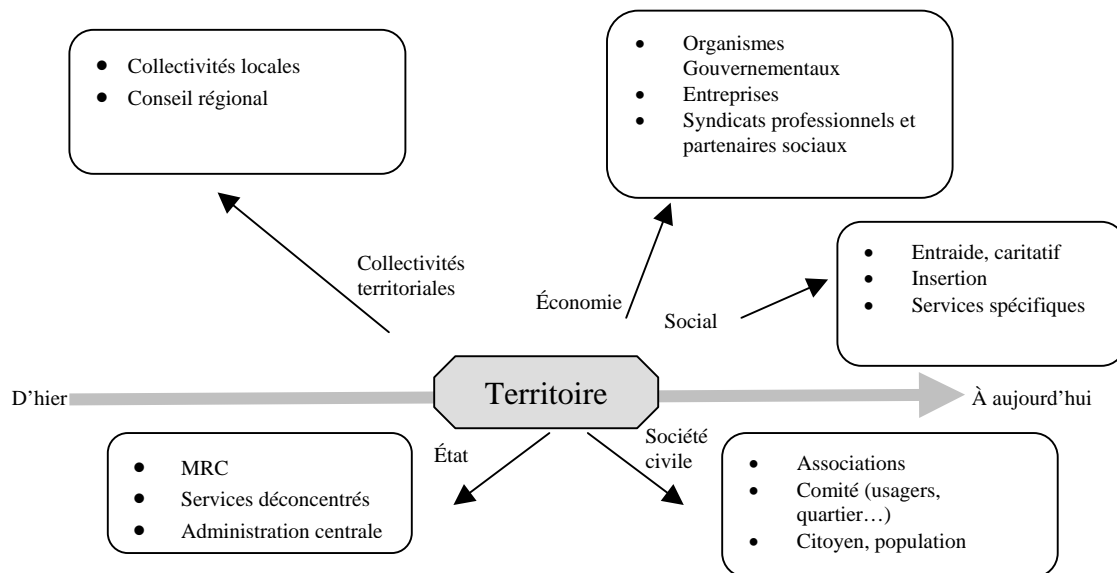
- Collectivités locales
- Conseil régional

- Organismes Gouvernementaux
- Entreprises
- Syndicats professionnels et partenaires sociaux

Collectivités territoriales

Économie

Social

- Entraide, caritatif
- Insertion
- Services spécifiques

D'hier

Territoire

À aujourd'hui

État

Société civile

- MRC
- Services déconcentrés
- Administration centrale

- Associations
- Comité (usagers, quartier…)
- Citoyen, population